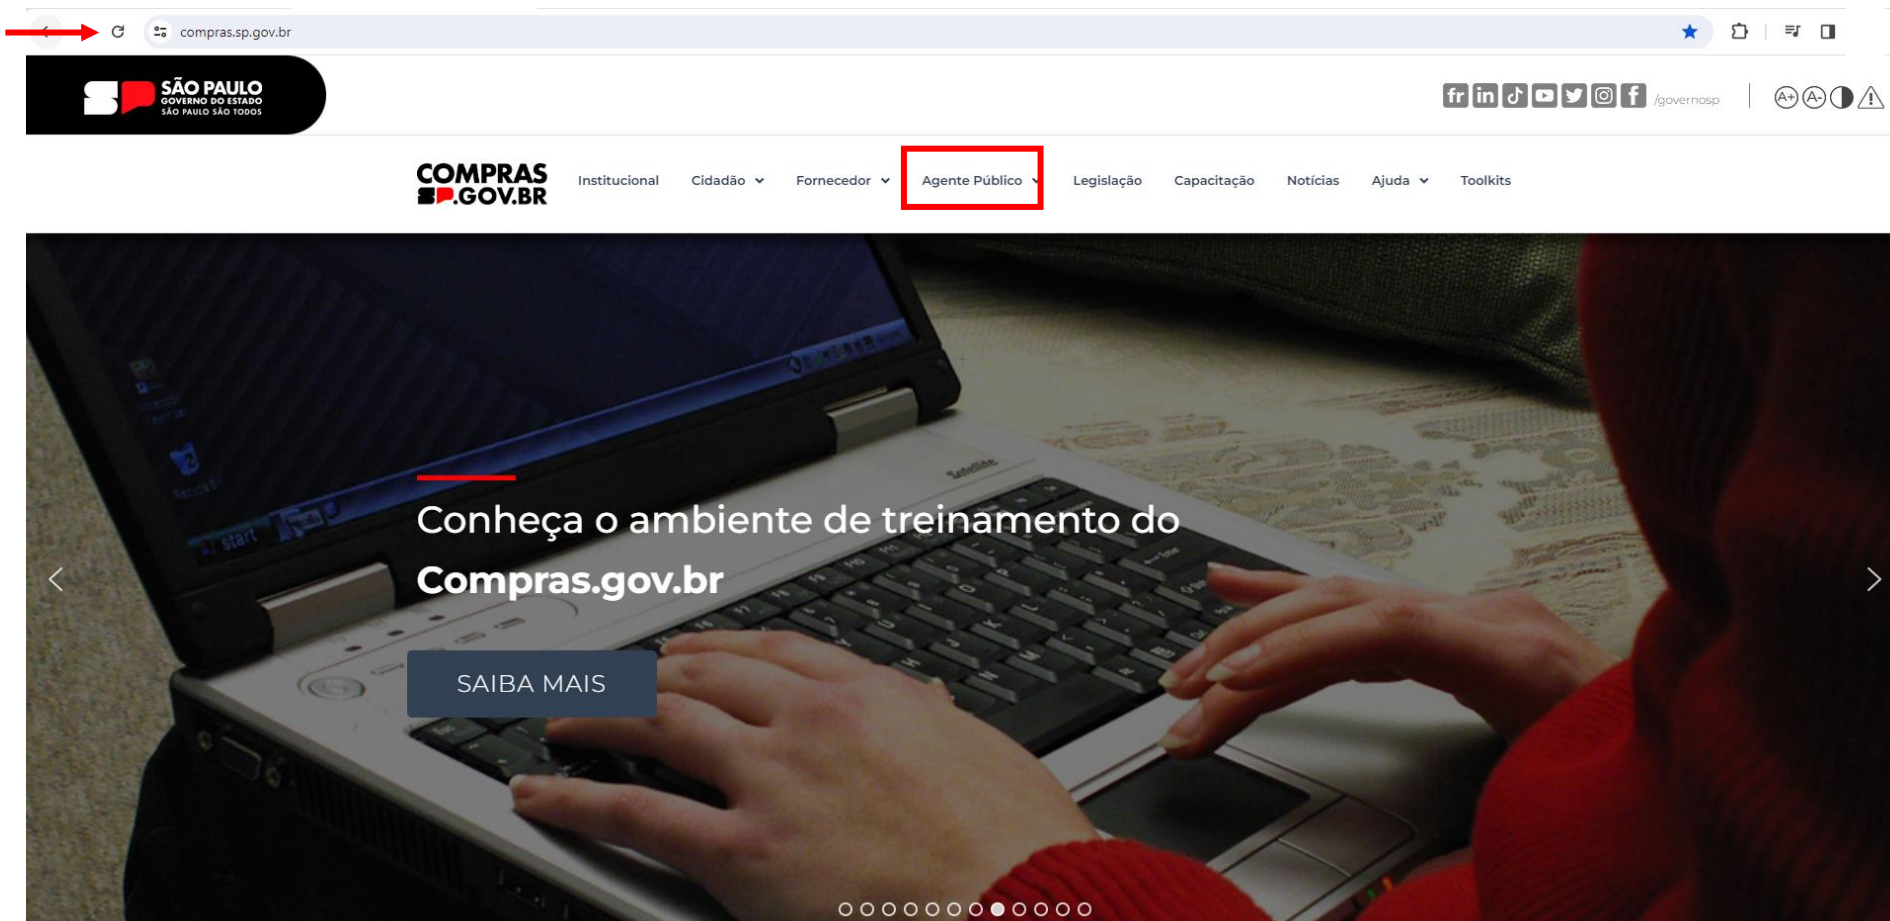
compras.sp.gov.br

SÃO PAULO
GOVERNO DO ESTADO
SÃO PAULO SÃO TODOS

/governosp

A+ A-

COMPRAS
SP.GOV.BR

Institucional Cidadão Fornecedor Agente Público Legislação Capacitação Notícias Ajuda Toolkits

Conheça o ambiente de treinamento do
Compras.gov.br

SAIBA MAIS